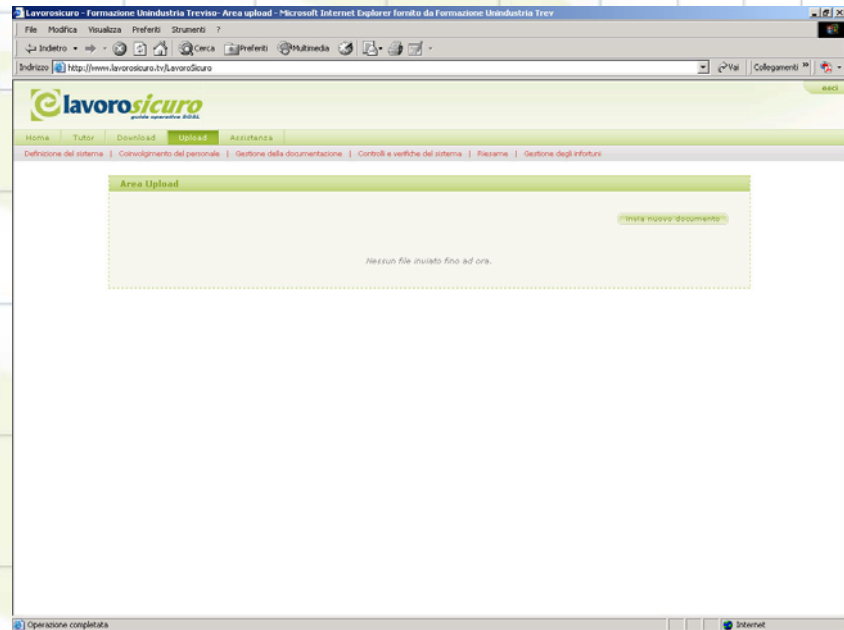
Lavorosicuro - Formazione Unindustria Treviso- Area upload - Microsoft Internet Explorer fornito da Formazione Unindustria Trev

File Modifica Visualizza Preferiti Strumenti ?

Indietro Cerca Preferiti Multimedia

Indirizzo http://www.lavorosicuro.tv/LavoroSicuro

Vai Collegamenti

esci

lavorosicuro
guida operativa SGSL

Home | Tutor | Download | Upload | Assistenza

Definizione del sistema | Coinvolgimento del personale | Gestione della documentazione | Controlli e verifiche del sistema | Riesame | Gestione degli infortuni

Area Upload

invia nuovo documento

Nessun file inviato fino ad ora.

Operazione completata

Internet